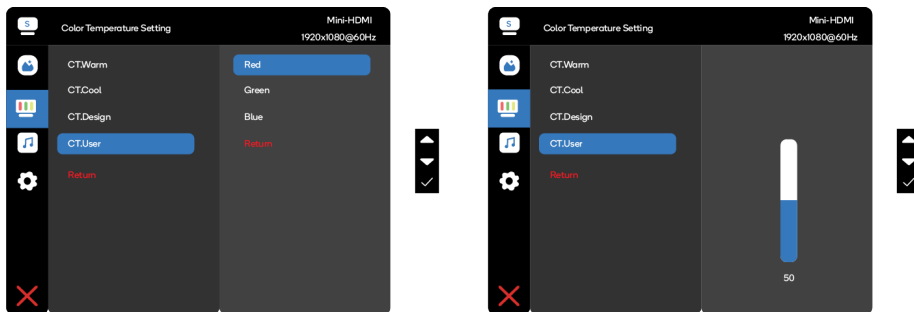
S

Color Temperature Setting

Mini-HDMI
1920x1080@60Hz

CT.Warm
CT.Cool
CT.Design
CT.User
Return

Red
Green
Blue
Return

S

Color Temperature Setting

Mini-HDMI
1920x1080@60Hz

CT.Warm
CT.Cool
CT.Design
CT.User
Return

50